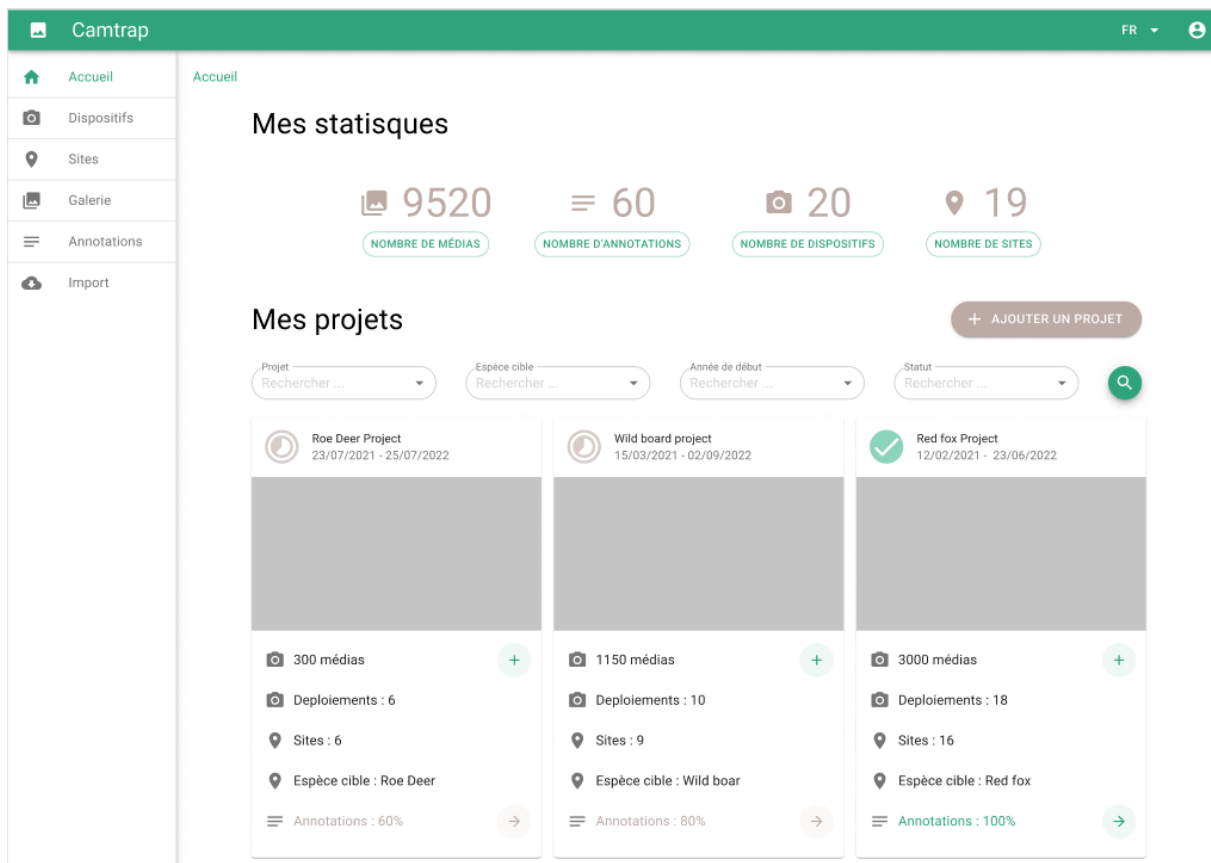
Camtrap

FR

Accueil
Dispositifs
Sites
Galerie
Annotations
Import

Accueil

Mes statisques

9520
NOMBRE DE MÉDIAS

60
NOMBRE D'ANNOTATIONS

20
NOMBRE DE DISPOSITIFS

19
NOMBRE DE SITES

Mes projets

+ AJOUTER UN PROJET

Projet
Rechercher ...

Espèce cible
Rechercher ...

Année de début
Rechercher ...

Statut
Rechercher ...

Roe Deer Project
23/07/2021 - 25/07/2022

300 médias
Deploiements : 6
Sites : 6
Espèce cible : Roe Deer
Annotations : 60%

Wild board project
15/03/2021 - 02/09/2022

1150 médias
Deploiements : 10
Sites : 9
Espèce cible : Wild boar
Annotations : 80%

Red fox Project
12/02/2021 - 23/06/2022

3000 médias
Deploiements : 18
Sites : 16
Espèce cible : Red fox
Annotations : 100%